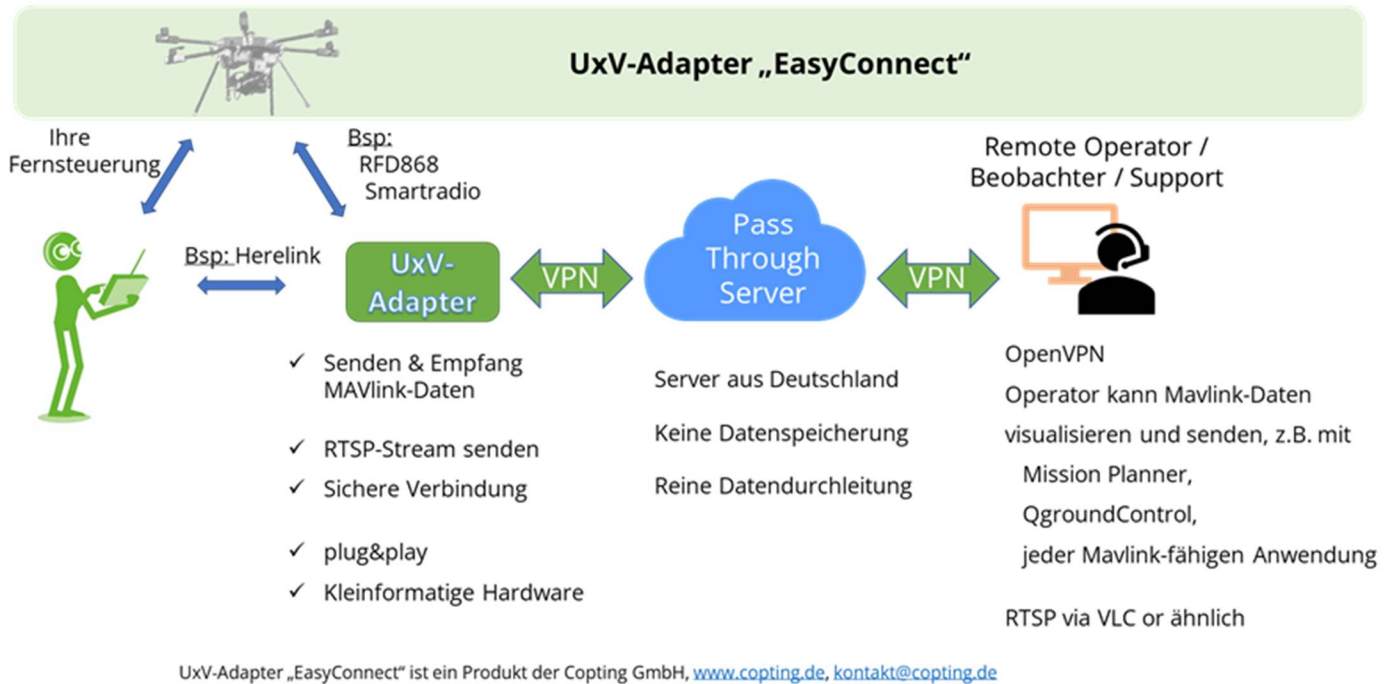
UxV-Adapter „EasyConnect“

Ihre Fernsteuerung

Bsp: RFD868 Smartradio

Remote Operator / Beobachter / Support

Bsp: Herelink

UxV-Adapter

VPN

Pass Through Server

VPN

✓ Senden & Empfang MAVlink-Daten

✓ RTSP-Stream senden

✓ Sichere Verbindung

✓ plug&play

✓ Kleinformatige Hardware

Server aus Deutschland

Keine Datenspeicherung

Reine Datendurchleitung

OpenVPN

Operator kann Mavlink-Daten visualisieren und senden, z.B. mit
Mission Planner,
QgroundControl,
jeder Mavlink-fähigen Anwendung

RTSP via VLC or ähnlich

UxV-Adapter „EasyConnect“ ist ein Produkt der Copting GmbH, www.copting.de, kontakt@copting.de